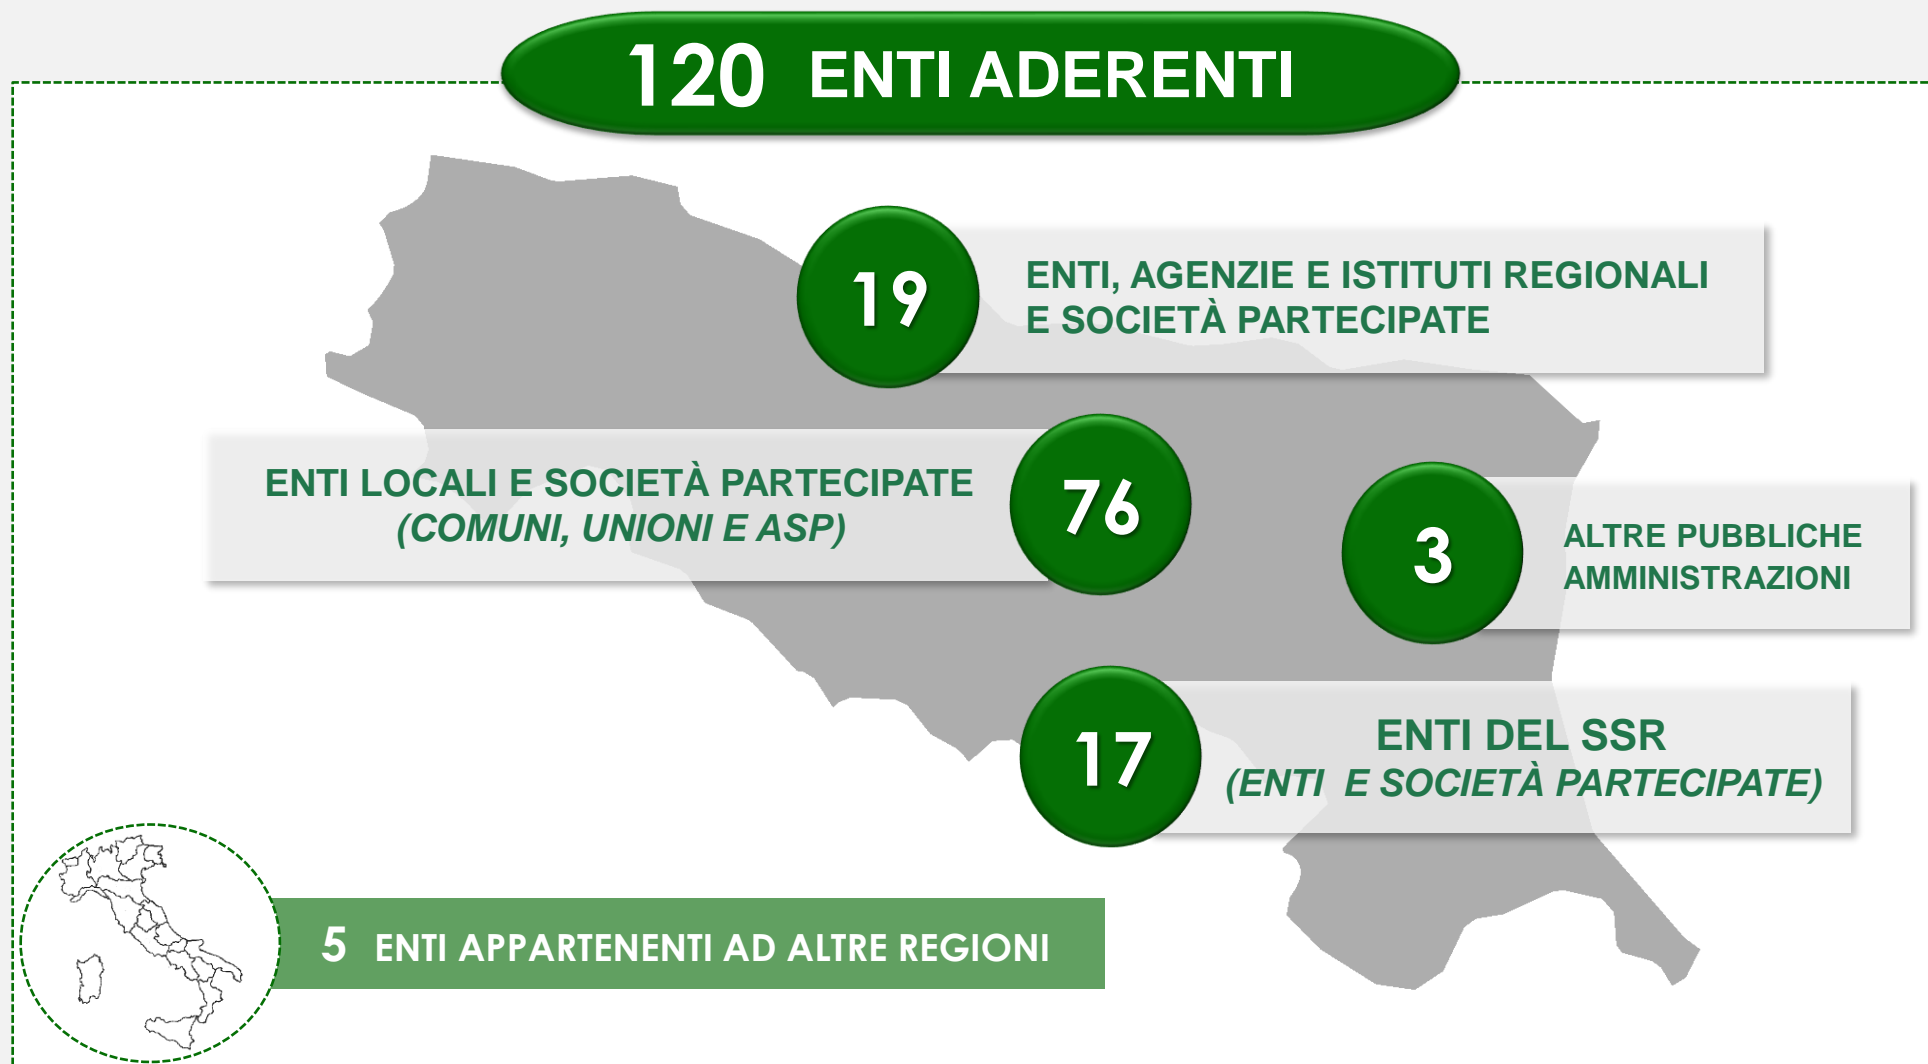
120 ENTI ADERENTI

19 ENTI, AGENZIE E ISTITUTI REGIONALI E SOCIETÀ PARTECIPATE

ENTI LOCALI E SOCIETÀ PARTECIPATE (COMUNI, UNIONI E ASP) 76

3 ALTRE PUBBLICHE AMMINISTRAZIONI

17 ENTI DEL SSR (ENTI E SOCIETÀ PARTECIPATE)

5 ENTI APPARTENENTI AD ALTRE REGIONI